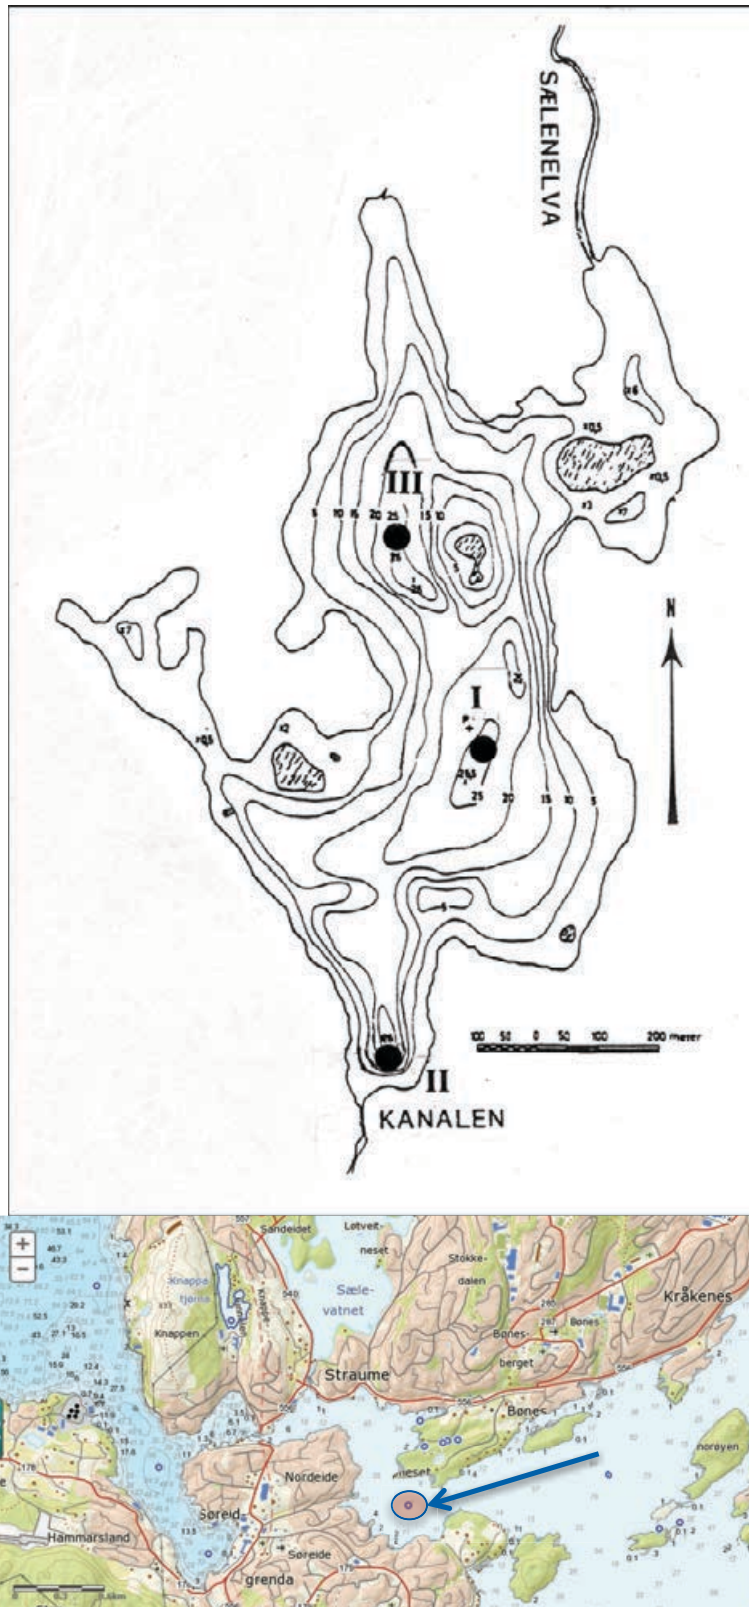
SÆLENELVA

III

I

II

KANALEN

N

100 50 0 50 100 200 meter

5 10 15 20 25 15 10

25 20 15 10 5

+
-
Sandeidet
Løtveit-
neset
Stokke-
dalen
Kråkenes
Knappa-
tjørna
Sæle-
vatnet
Knappen
Bønes-
berget
Bønes
Straume
Bønes
Nordeide
Søreid
Hammarsland
Søreide
grenda
Nøreyen